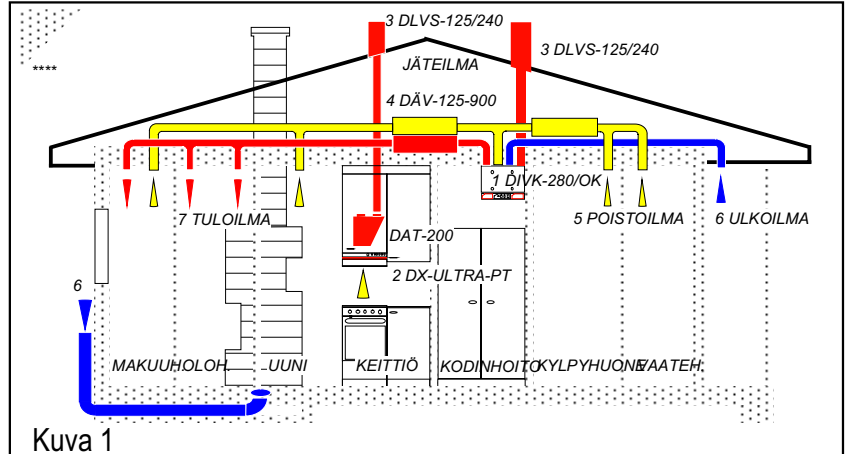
****

3 DLVS-125/240

3 DLVS-125/240

JÄTEILMA

4 DÄV-125-900

1 DIVK-280/OK

7 TULOILMA

5 POISTOILMA

6 ULKOILMA

DAT-200

2 DX-ULTRA-PT

6

MAKUUHOLOH.

UUNI

KEITTIÖ

KODINHOITO

KYLPYHUONE

VAATEH

Kuva 1